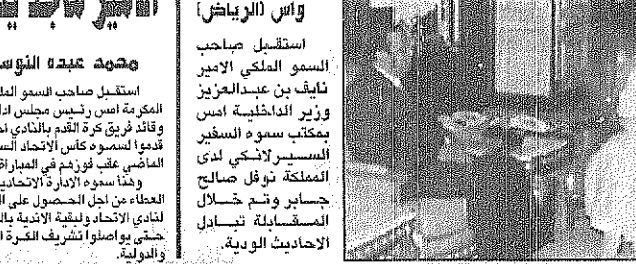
واس (الرياض)

استقبل صاحب السمو الملكي الامير نايف بن عبدالعزيز وزير الداخلية امس بمكتب سموه السفير السيرلانكي لدى المملكة نوفل صالح جسابر وتم خسلال المقسابلة تبسادل الاحاديث الودية.

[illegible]

محمد عبده النوس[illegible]

استقبل صاحب السمو الملك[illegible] المكرمة امس رئيس مجلس ادا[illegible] وقائد فريق كرة القدم بالنادي اه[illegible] قدموا لسموه كاس الاتحاد الس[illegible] الماضي عقب فوزهم في المباراة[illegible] وهنأ سموه الادارة الاتحادي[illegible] العطاء من اجل الحصول على ال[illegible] لنادي الاتحاد ولبقية الاندية بال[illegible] حتى يواصلوا تشريف الكرة ا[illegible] والدولية.